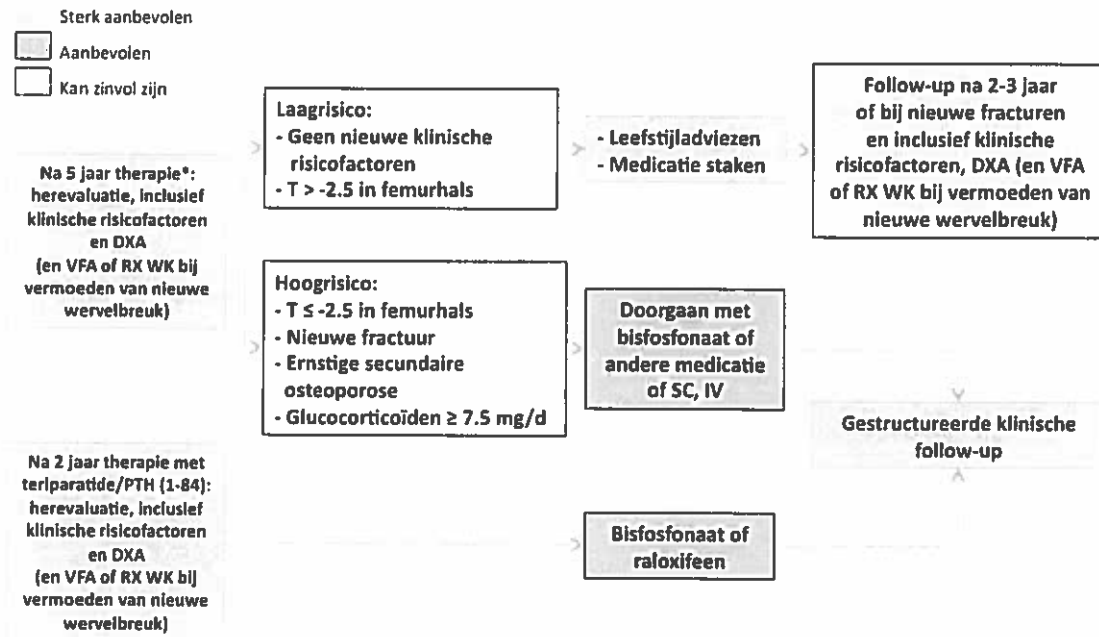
Sterk aanbevolen

Aanbevolen

Kan zinvol zijn

Na 5 jaar therapie*: herevaluatie, inclusief klinische risicofactoren en DXA (en VFA of RX WK bij vermoeden van nieuwe wervelbreuk)

Laagrisico:
- Geen nieuwe klinische risicofactoren
- T > -2.5 in femurhals

- Leefstijladviezen
- Medicatie staken

Follow-up na 2-3 jaar of bij nieuwe fracturen en inclusief klinische risicofactoren, DXA (en VFA of RX WK bij vermoeden van nieuwe wervelbreuk)

Hoogrisico:
- T ≤ -2.5 in femurhals
- Nieuwe fractuur
- Ernstige secundaire osteoporose
- Glucocorticoïden ≥ 7.5 mg/d

Doorgaan met bisfosfonaat of andere medicatie of SC, IV

Gestructureerde klinische follow-up

Na 2 jaar therapie met teriparatide/PTH (1-84): herevaluatie, inclusief klinische risicofactoren en DXA (en VFA of RX WK bij vermoeden van nieuwe wervelbreuk)

Bisfosfonaat of raloxifeen